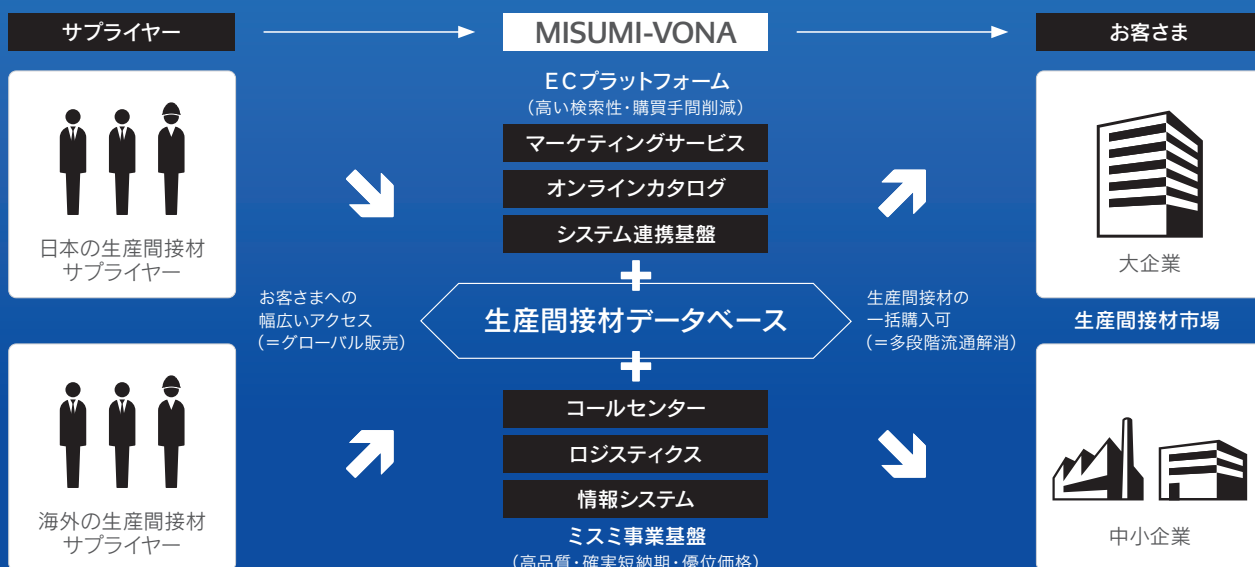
サプライヤー

日本の生産間接材
サプライヤー

海外の生産間接材
サプライヤー

MISUMI-VONA

ECプラットフォーム
（高い検索性・購買手間削減）

マーケティングサービス

オンラインカタログ

システム連携基盤

お客さまへの
幅広いアクセス
（＝グローバル販売）

生産間接材データベース

生産間接材の
一括購入可
（＝多段階流通解消）

コールセンター

ロジスティクス

情報システム

ミスミ事業基盤
（高品質・確実短納期・優位価格）

お客さま

大企業

生産間接材市場

中小企業